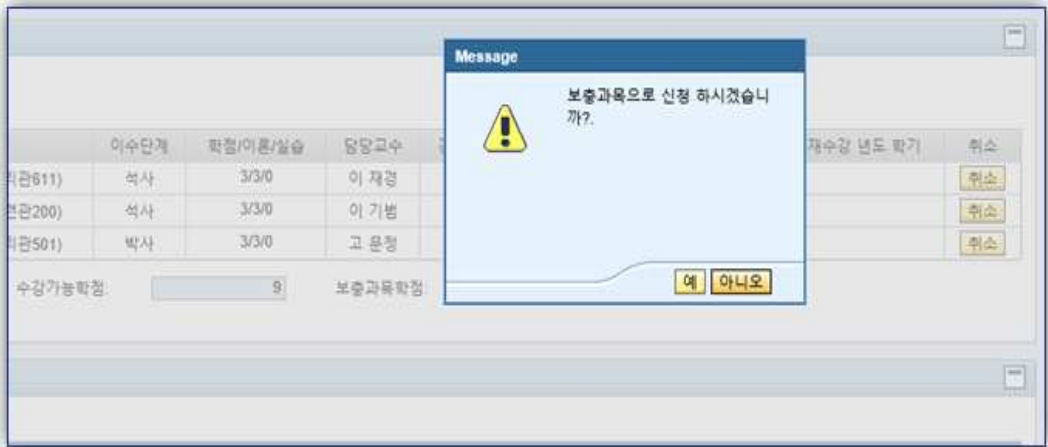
Message

보충과목으로 신청 하시겠습니까?.

예 아니오

| | 이수단계 | 학점/이론/실습 | 담당교수 | | 재수강 년도 학기 | 취소 |
|---|---|---|---|---|---|---|
| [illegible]관611) | 석사 | 3/3/0 | 이 재경 | | | 취소 |
| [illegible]관200) | 석사 | 3/3/0 | 이 기범 | | | 취소 |
| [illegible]관501) | 박사 | 3/3/0 | 고 문정 | | | 취소 |

수강가능학점: 9 보충과목학점: